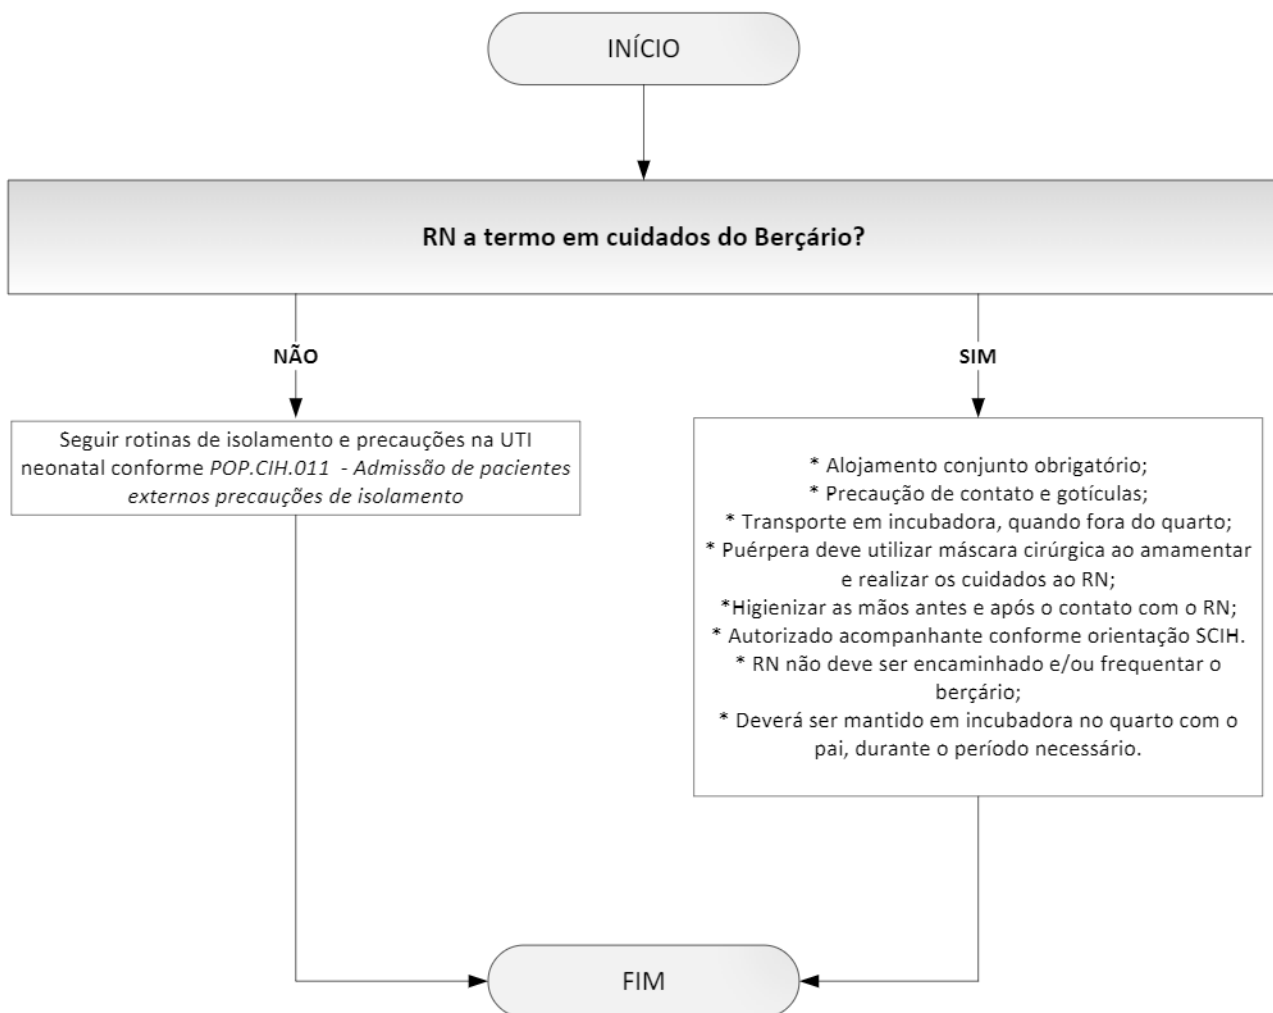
INÍCIO

RN a termo em cuidados do Berçário?

NÃO

Seguir rotinas de isolamento e precauções na UTI neonatal conforme *POP.CIH.011 - Admissão de pacientes externos precauções de isolamento*

SIM

\* Alojamento conjunto obrigatório;
\* Precaução de contato e gotículas;
\* Transporte em incubadora, quando fora do quarto;
\* Puérpera deve utilizar máscara cirúrgica ao amamentar e realizar os cuidados ao RN;
\*Higienizar as mãos antes e após o contato com o RN;
\* Autorizado acompanhante conforme orientação SCIH.
\* RN não deve ser encaminhado e/ou frequentar o berçário;
\* Deverá ser mantido em incubadora no quarto com o pai, durante o período necessário.

FIM